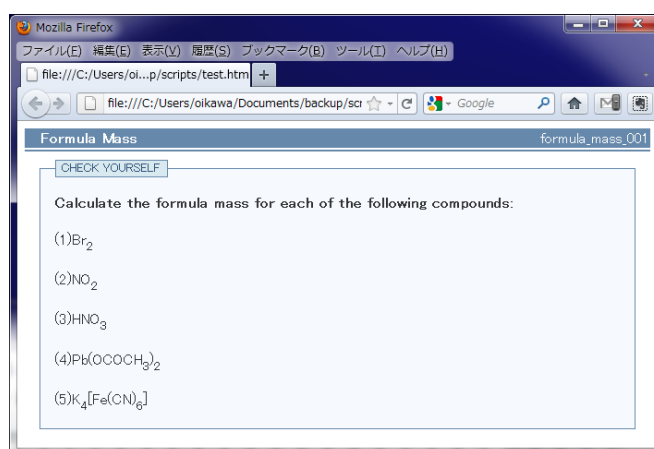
Mozilla Firefox

ファイル(F) 編集(E) 表示(V) 履歴(S) ブックマーク(B) ツール(T) ヘルプ(H)

file:///C:/Users/oi...p/scripts/test.htm +

file:///C:/Users/oikawa/Documents/backup/scr

Google

Formula Mass formula_mass_001

CHECK YOURSELF

Calculate the formula mass for each of the following compounds:

(1)$Br_2$

(2)$NO_2$

(3)$HNO_3$

(4)$Pb(OCOCH_3)_2$

(5)$K_4[Fe(CN)_6]$